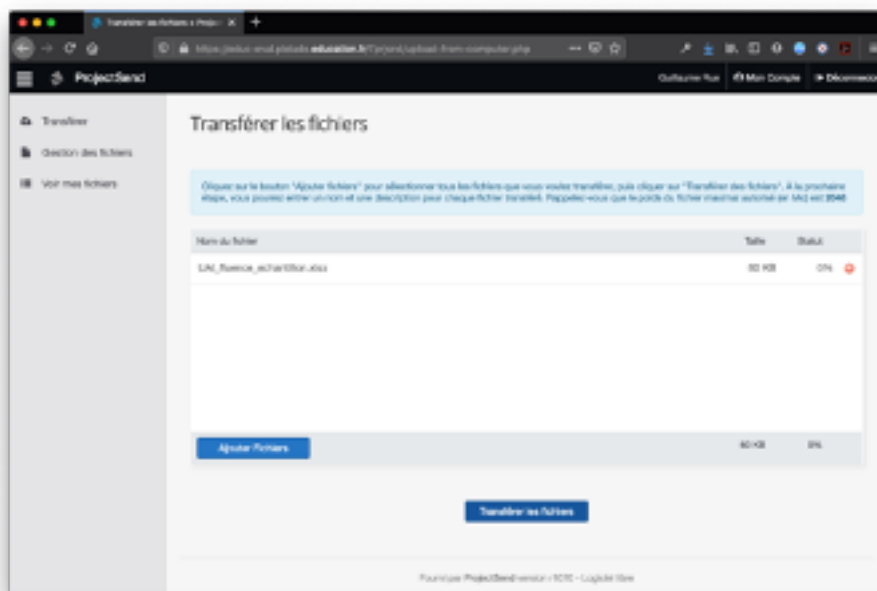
Transférer les fichiers « Projec ✕ +

https://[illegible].education.fr/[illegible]/upload-from-computer.php

ProjectSend

Guillaume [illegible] Mon Compte Déconnexion

Transférer

Gestion des fichiers

Voir mes fichiers

Transférer les fichiers

Cliquez sur le bouton "Ajouter fichiers" pour sélectionner tous les fichiers que vous voulez transférer, puis cliquer sur "Transférer des fichiers". A la prochaine étape, vous pourrez entrer un nom et une description pour chaque fichier transféré. Rappelez-vous que le poids du fichier maximal autorisé (en Mo) est 2048

| Nom du fichier | Taille | Statut |
|---|---|---|
| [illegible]_échantillon.xlsx | 60 KB | 0% |

Ajouter Fichiers 60 KB 0%

Transférer les fichiers

Fourni par ProjectSend version r1070 - Logiciel libre